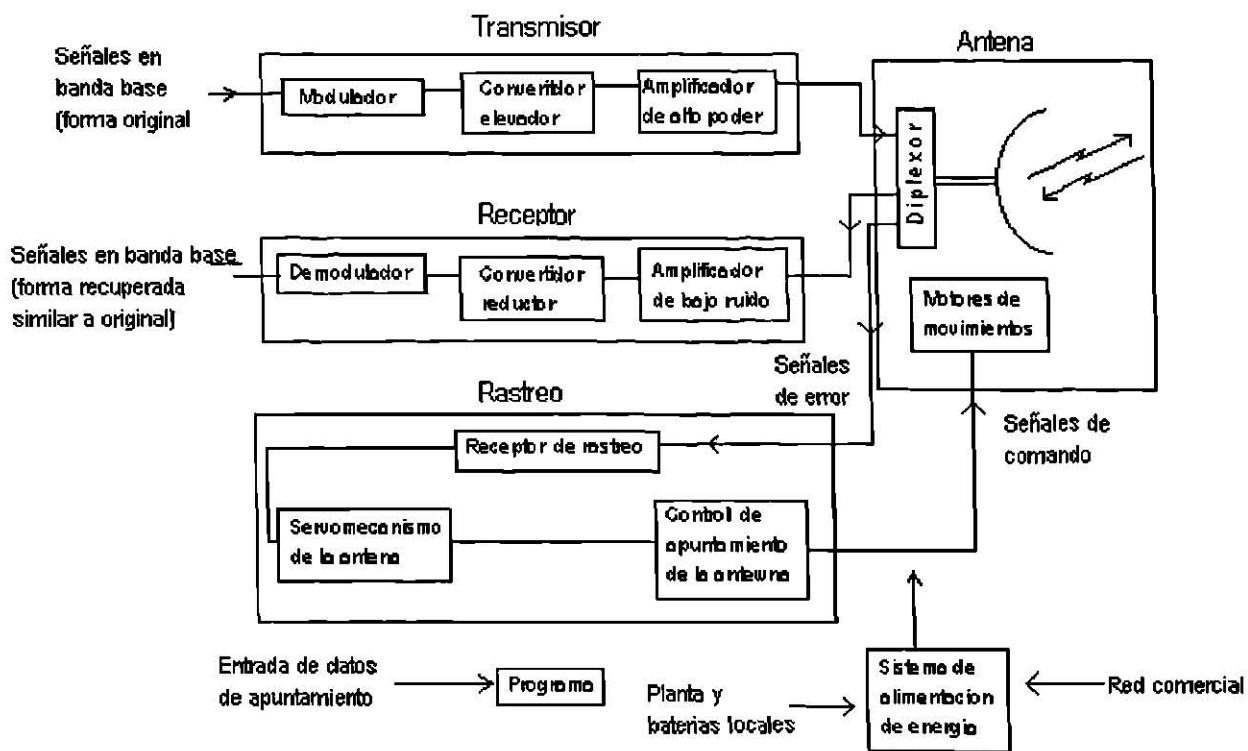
Transmisor

Señales en banda base (forma original

Modulador

Convertidor elevador

Amplificador de alto poder

Antena

Diplexor

Receptor

Señales en banda base (forma recuperada similar a original)

Demodulador

Convertidor reductor

Amplificador de bajo ruido

Motores de movimientos

Señales de error

Rastreo

Receptor de rastreo

Señales de comando

Servomecanismo de la antena

Control de apuntamiento de la antewna

Entrada de datos de apuntamiento

Programa

Planta y baterias locales

Sistema de alimentacion de energia

Red comercial